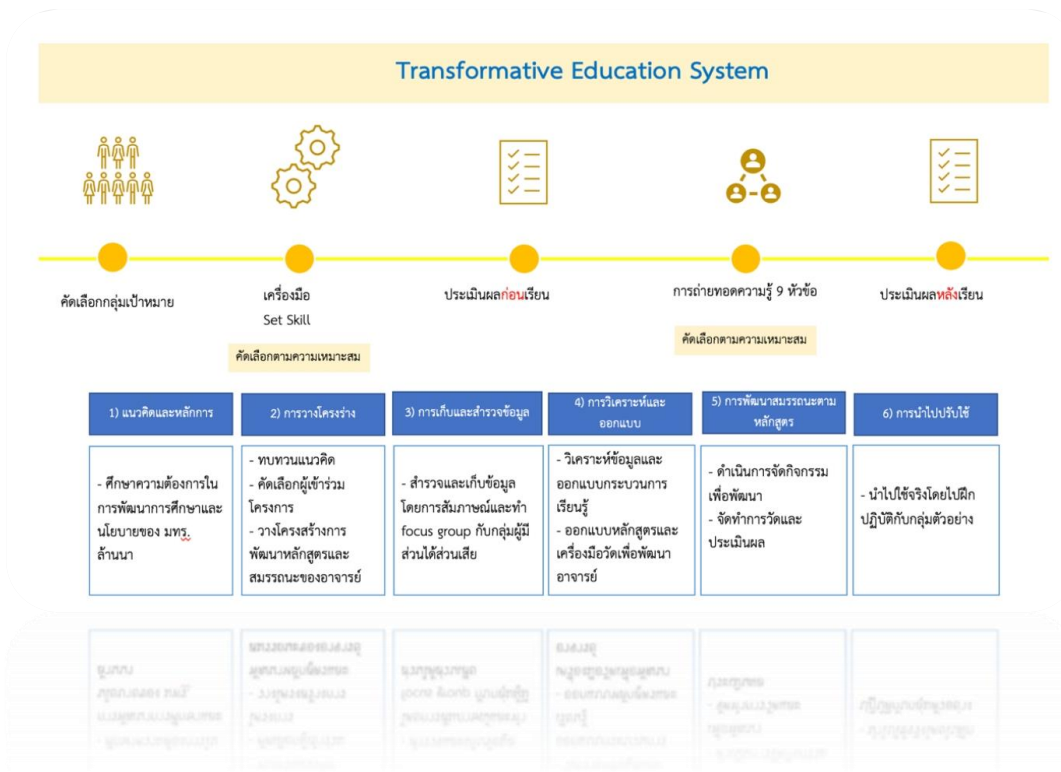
Transformative Education System

คัดเลือกกลุ่มเป้าหมาย

เครื่องมือ
Set Skill

คัดเลือกตามความเหมาะสม

ประเมินผลก่อนเรียน

การถ่ายทอดความรู้ 9 หัวข้อ

คัดเลือกตามความเหมาะสม

ประเมินผลหลังเรียน

| 1) แนวคิดและหลักการ | 2) การวางโครงร่าง | 3) การเก็บและสำรวจข้อมูล | 4) การวิเคราะห์และออกแบบ | 5) การพัฒนาสมรรถนะตามหลักสูตร | 6) การนำไปปรับใช้ |
|---|---|---|---|---|---|
| - ศึกษาความต้องการในการพัฒนาการศึกษาและนโยบายของ มทร. ล้านนา | - ทบทวนแนวคิด - คัดเลือกผู้เข้าร่วมโครงการ - วางโครงสร้างการพัฒนาหลักสูตรและสมรรถนะของอาจารย์ | - สำรวจและเก็บข้อมูลโดยการสัมภาษณ์และทำ focus group กับกลุ่มผู้มีส่วนได้ส่วนเสีย | - วิเคราะห์ข้อมูลและออกแบบกระบวนการเรียนรู้ - ออกแบบหลักสูตรและเครื่องมือวัดเพื่อพัฒนาอาจารย์ | - ดำเนินการจัดกิจกรรมเพื่อพัฒนา - จัดทำการวัดและประเมินผล | - นำไปใช้จริงโดยไปฝึกปฏิบัติกับกลุ่มตัวอย่าง |